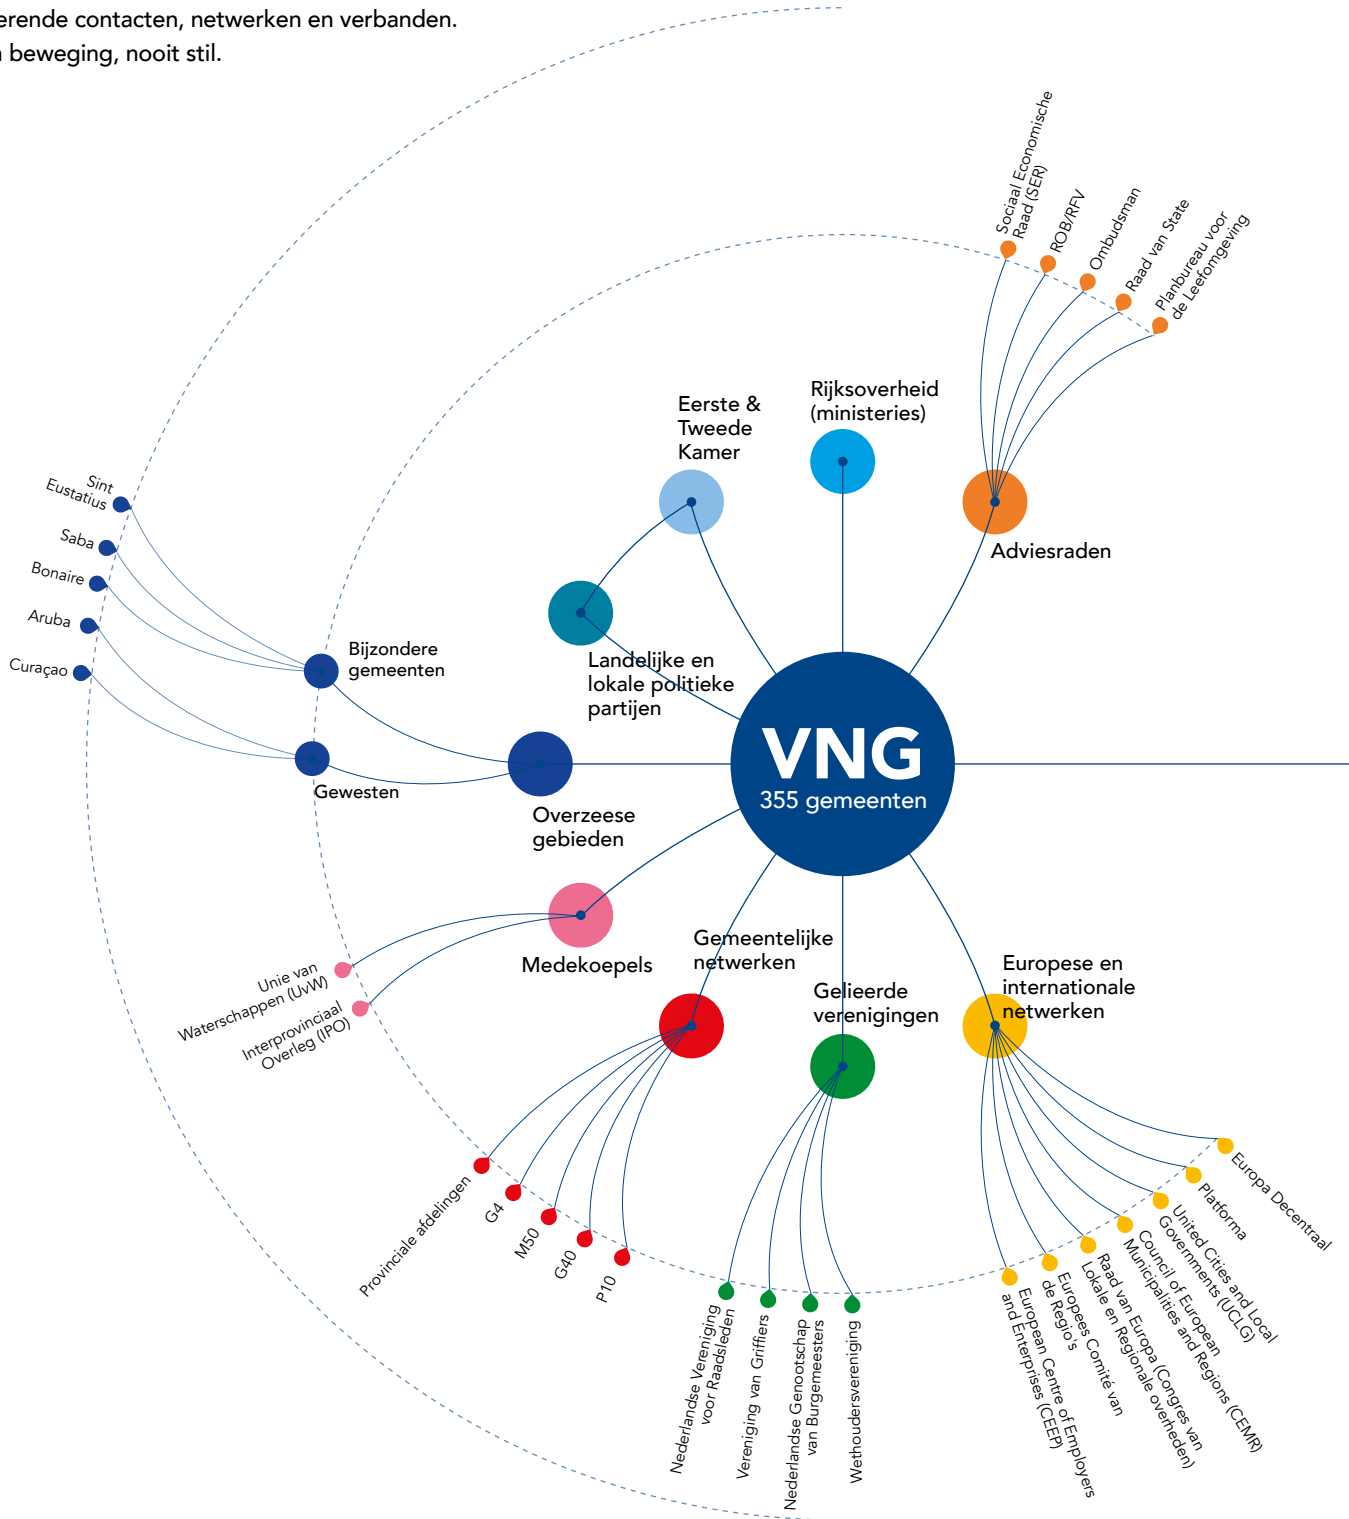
erende contacten, netwerken en verbanden.
n beweging, nooit stil.

Sociaal Economische Raad (SER)
ROB/RFV
Ombudsman
Raad van State
Planbureau voor de Leefomgeving

Eerste & Tweede Kamer

Rijksoverheid (ministeries)

Adviesraden

Sint Eustatius
Saba
Bonaire
Aruba
Curaçao

Bijzondere gemeenten

Landelijke en lokale politieke partijen

Gewesten

Overzeese gebieden

VNG
355 gemeenten

Medekoepels

Unie van Waterschappen (UvW)
Interprovinciaal Overleg (IPO)

Gemeentelijke netwerken

Gelieerde verenigingen

Europese en internationale netwerken

Provinciale afdelingen
G4
M50
G40
P10

Nederlandse Vereniging voor Raadsleden
Vereniging van Griffiers
Nederlandse Genootschap van Burgemeesters
Wethoudersvereniging

Europa Decentraal
Platforma
United Cities and Local Governments (UCLG)
Council of European Municipalities and Regions (CEMR)
Raad van Europa (Congres van Lokale en Regionale overheden)
Europees Comité van de Regio's
European Centre of Employers and Enterprises (CEEP)